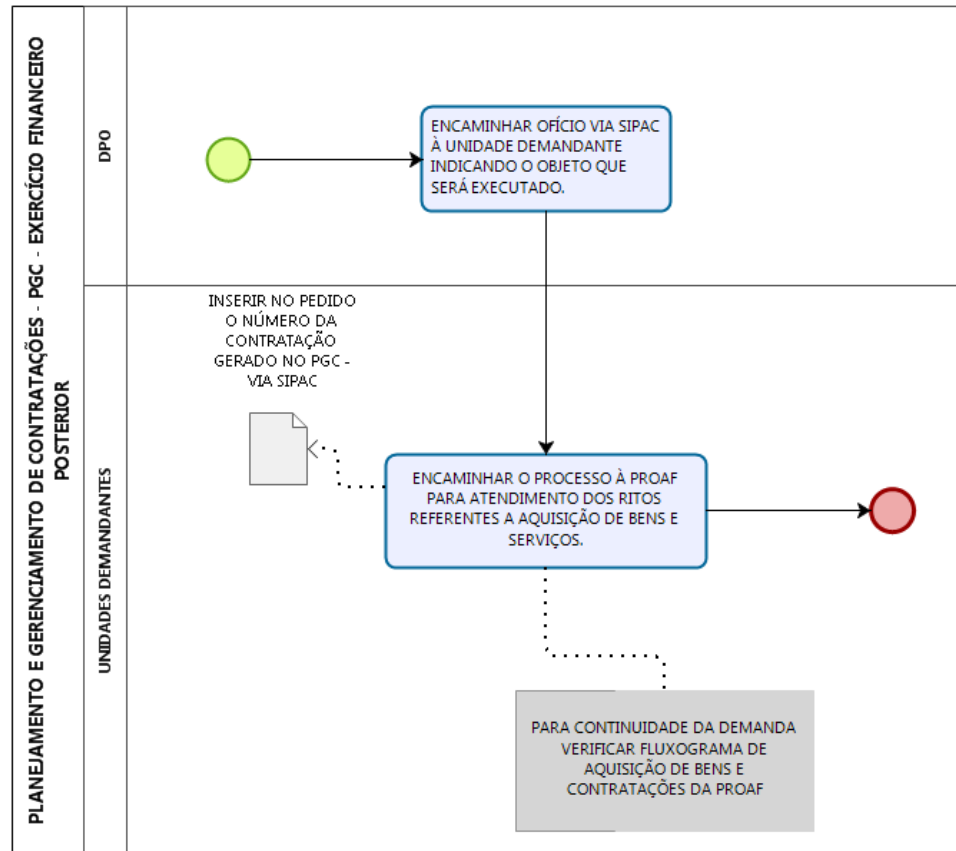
PLANEJAMENTO E GERENCIAMENTO DE CONTRATAÇÕES - PGC - EXERCÍCIO FINANCEIRO POSTERIOR

DPO

ENCAMINHAR OFÍCIO VIA SIPAC À UNIDADE DEMANDANTE INDICANDO O OBJETO QUE SERÁ EXECUTADO.

UNIDADES DEMANDANTES

INSERIR NO PEDIDO O NÚMERO DA CONTRATAÇÃO GERADO NO PGC - VIA SIPAC

ENCAMINHAR O PROCESSO À PROAF PARA ATENDIMENTO DOS RITOS REFERENTES A AQUISIÇÃO DE BENS E SERVIÇOS.

PARA CONTINUIDADE DA DEMANDA VERIFICAR FLUXOGRAMA DE AQUISIÇÃO DE BENS E CONTRATAÇÕES DA PROAF